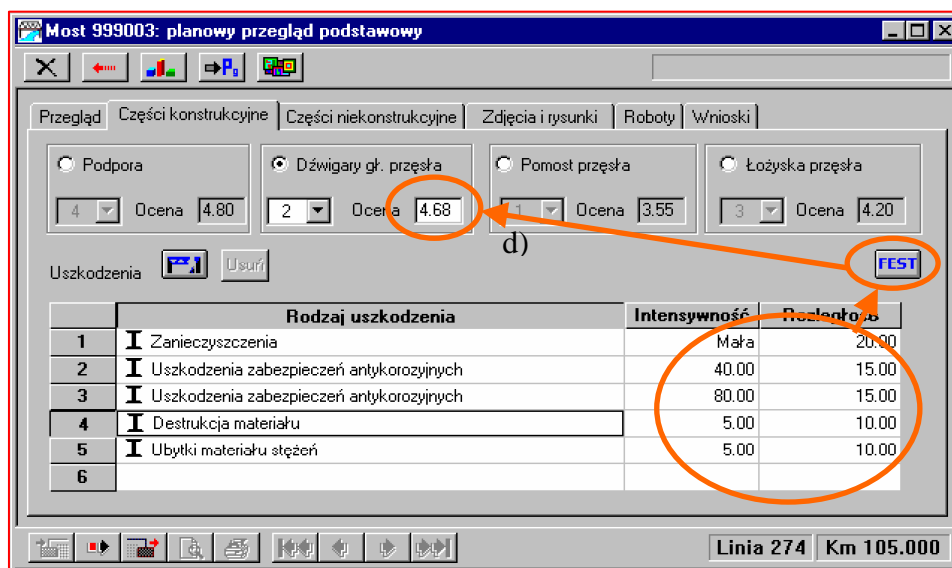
Most 999003: planowy przegląd podstawowy

Przegląd | Części konstrukcyjne | Części niekonstrukcyjne | Zdjęcia i rysunki | Roboty | Wnioski

Podpora
4 Ocena 4.80

Dźwigary gł. przęsła
2 Ocena 4.68

Pomost przęsła
1 Ocena 3.55

Łożyska przęsła
3 Ocena 4.20

d)

Uszkodzenia Usuń

FEST

| | Rodzaj uszkodzenia | Intensywność | Rozległość |
|---|---|---|---|
| 1 | Zanieczyszczenia | Mała | 20.00 |
| 2 | Uszkodzenia zabezpieczeń antykorozyjnych | 40.00 | 15.00 |
| 3 | Uszkodzenia zabezpieczeń antykorozyjnych | 80.00 | 15.00 |
| 4 | Destrukcja materiału | 5.00 | 10.00 |
| 5 | Ubytki materiału stężeń | 5.00 | 10.00 |
| 6 | | | |

Linia 274 Km 105.000